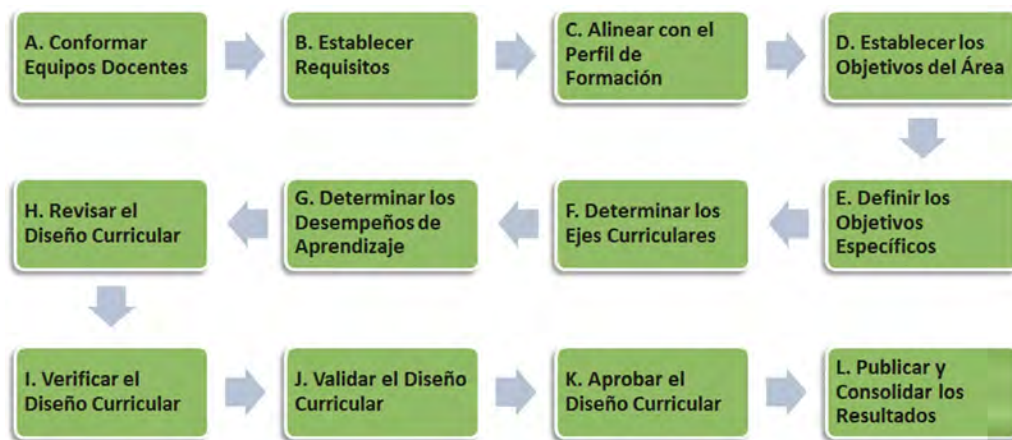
A. Conformar Equipos Docentes

B. Establecer Requisitos

C. Alinear con el Perfil de Formación

D. Establecer los Objetivos del Área

E. Definir los Objetivos Específicos

F. Determinar los Ejes Curriculares

G. Determinar los Desempeños de Aprendizaje

H. Revisar el Diseño Curricular

I. Verificar el Diseño Curricular

J. Validar el Diseño Curricular

K. Aprobar el Diseño Curricular

L. Publicar y Consolidar los Resultados